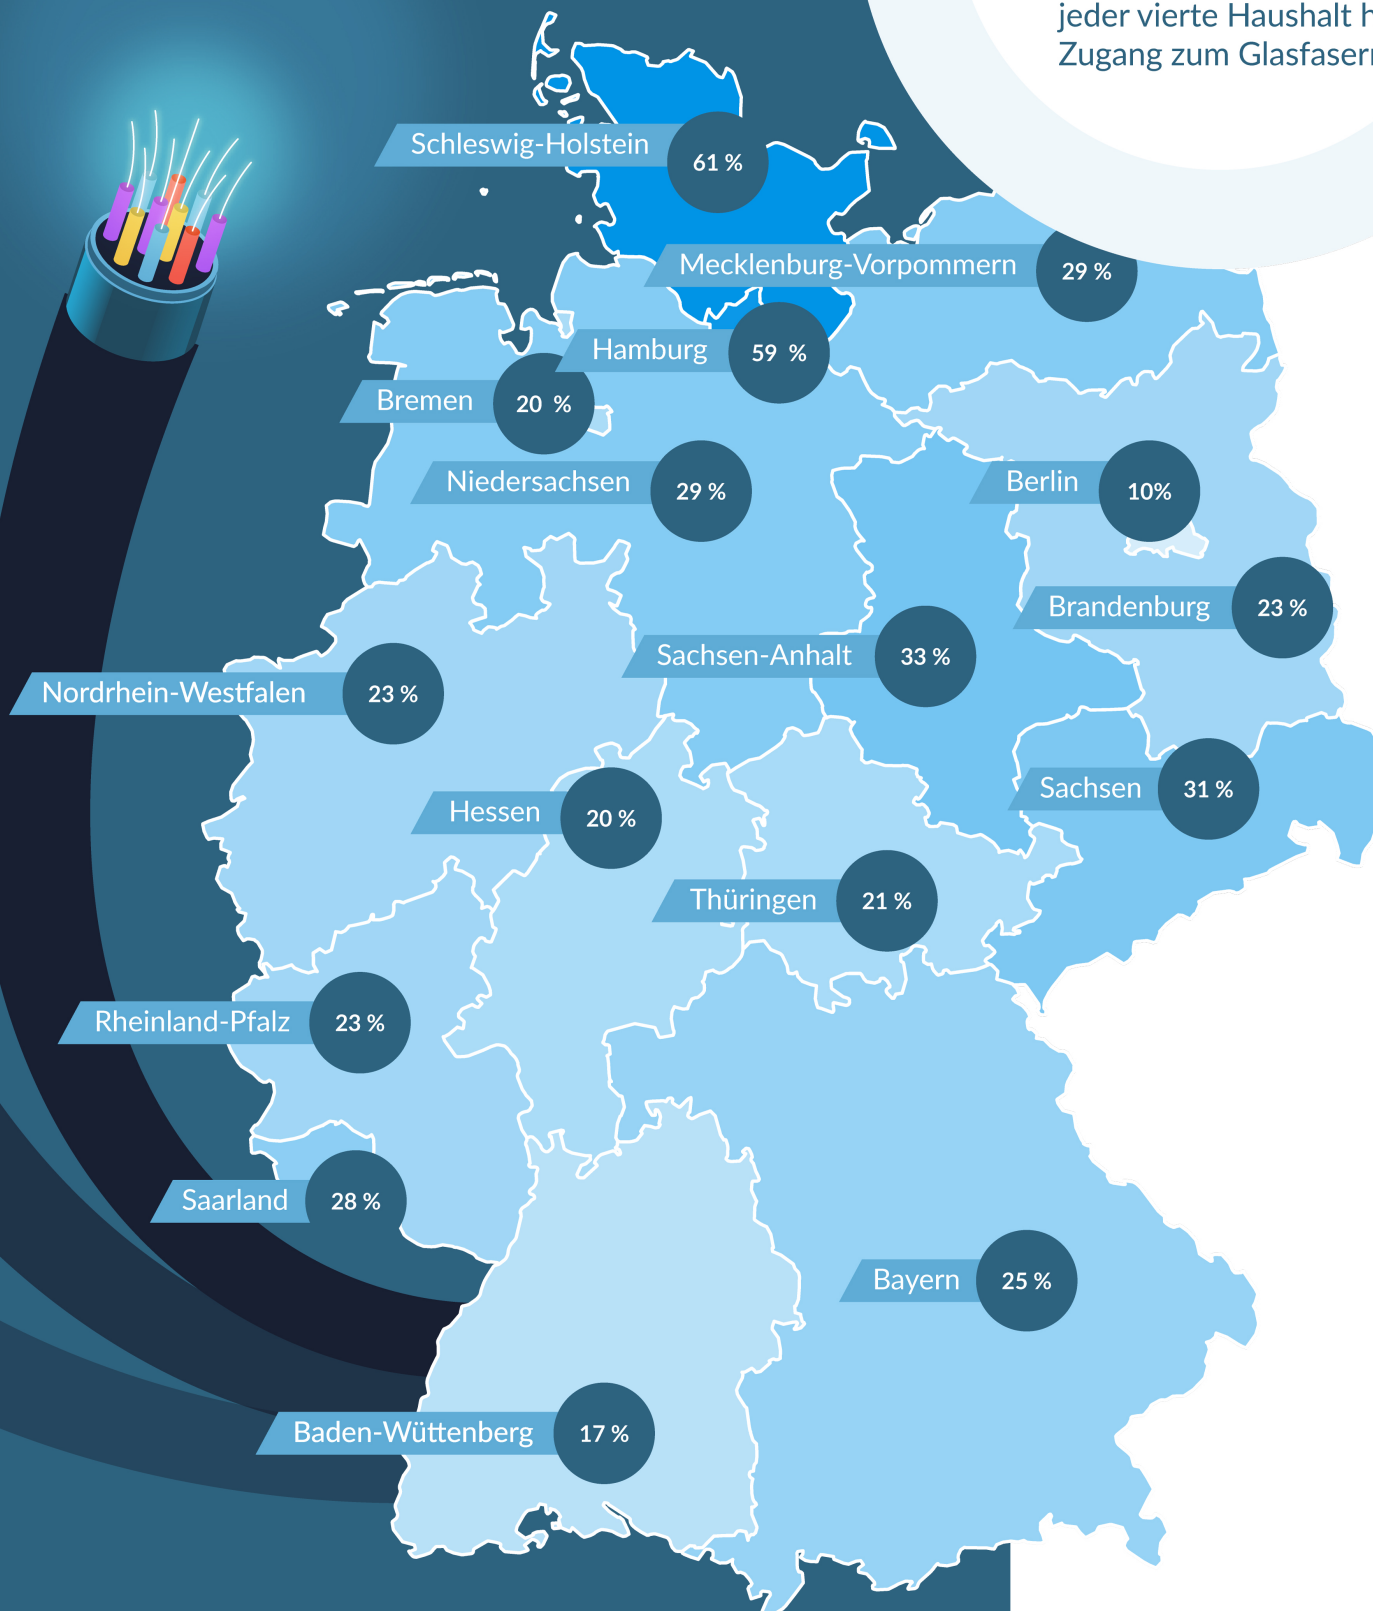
jeder vierte Haushalt h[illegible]
Zugang zum Glasfaser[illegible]

Schleswig-Holstein 61 %

Mecklenburg-Vorpommern 29 %

Hamburg 59 %

Bremen 20 %

Niedersachsen 29 %

Berlin 10%

Brandenburg 23 %

Sachsen-Anhalt 33 %

Nordrhein-Westfalen 23 %

Sachsen 31 %

Hessen 20 %

Thüringen 21 %

Rheinland-Pfalz 23 %

Saarland 28 %

Bayern 25 %

Baden-Wüttenberg 17 %